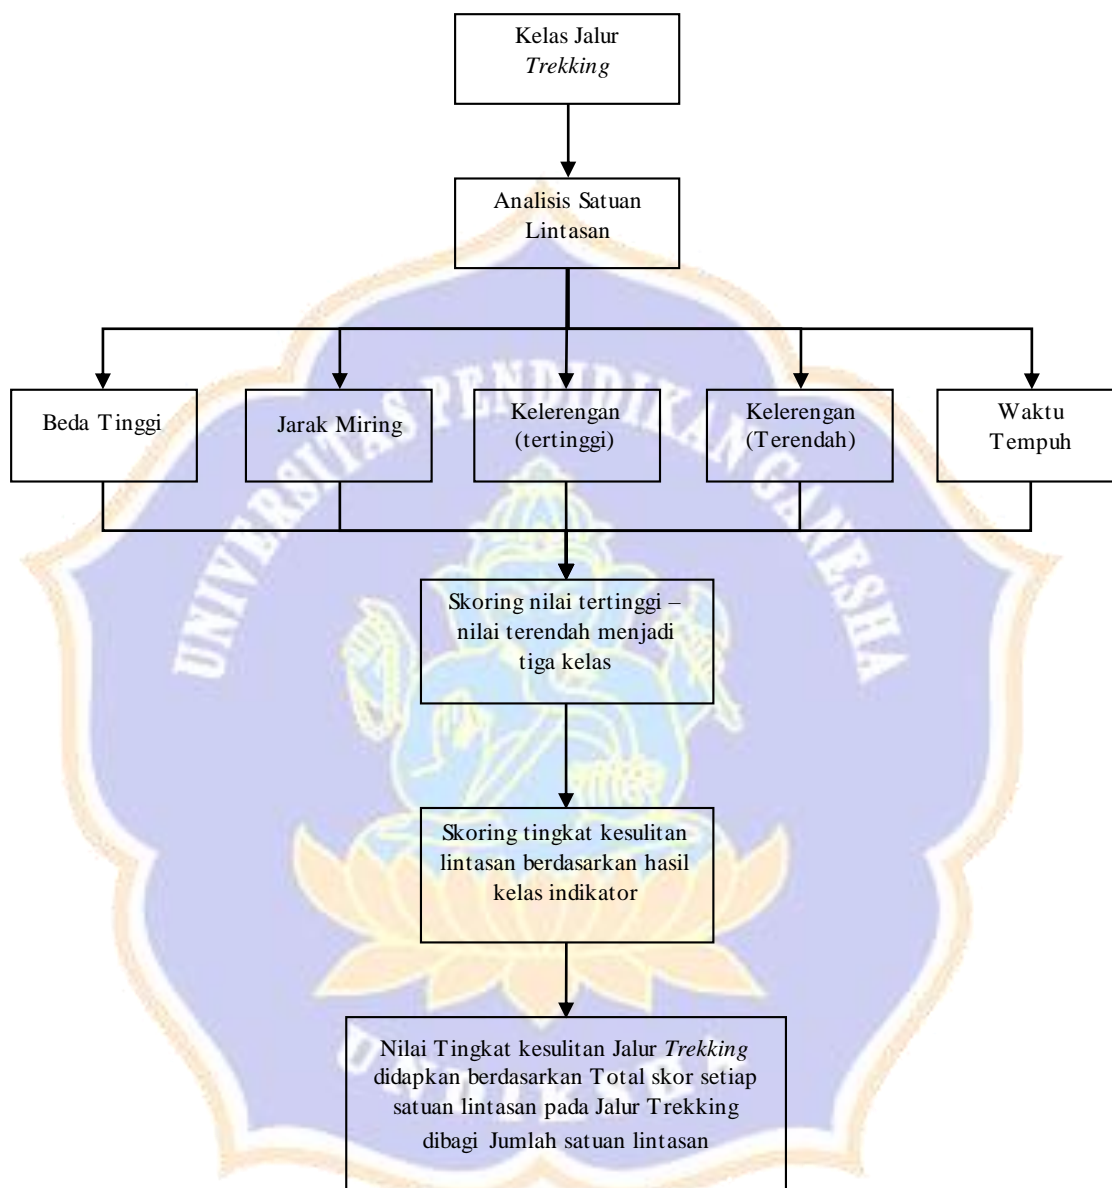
Kelas Jalur *Trekking*

Analisis Satuan Lintasan

Beda Tinggi

Jarak Miring

Kelerengan (tertinggi)

Kelerengan (Terendah)

Waktu Tempuh

Skoring nilai tertinggi – nilai terendah menjadi tiga kelas

Skoring tingkat kesulitan lintasan berdasarkan hasil kelas indikator

Nilai Tingkat kesulitan Jalur *Trekking* didapkan berdasarkan Total skor setiap satuan lintasan pada Jalur Trekking dibagi Jumlah satuan lintasan

UNIVERSITAS PENDIDIKAN GANESHA